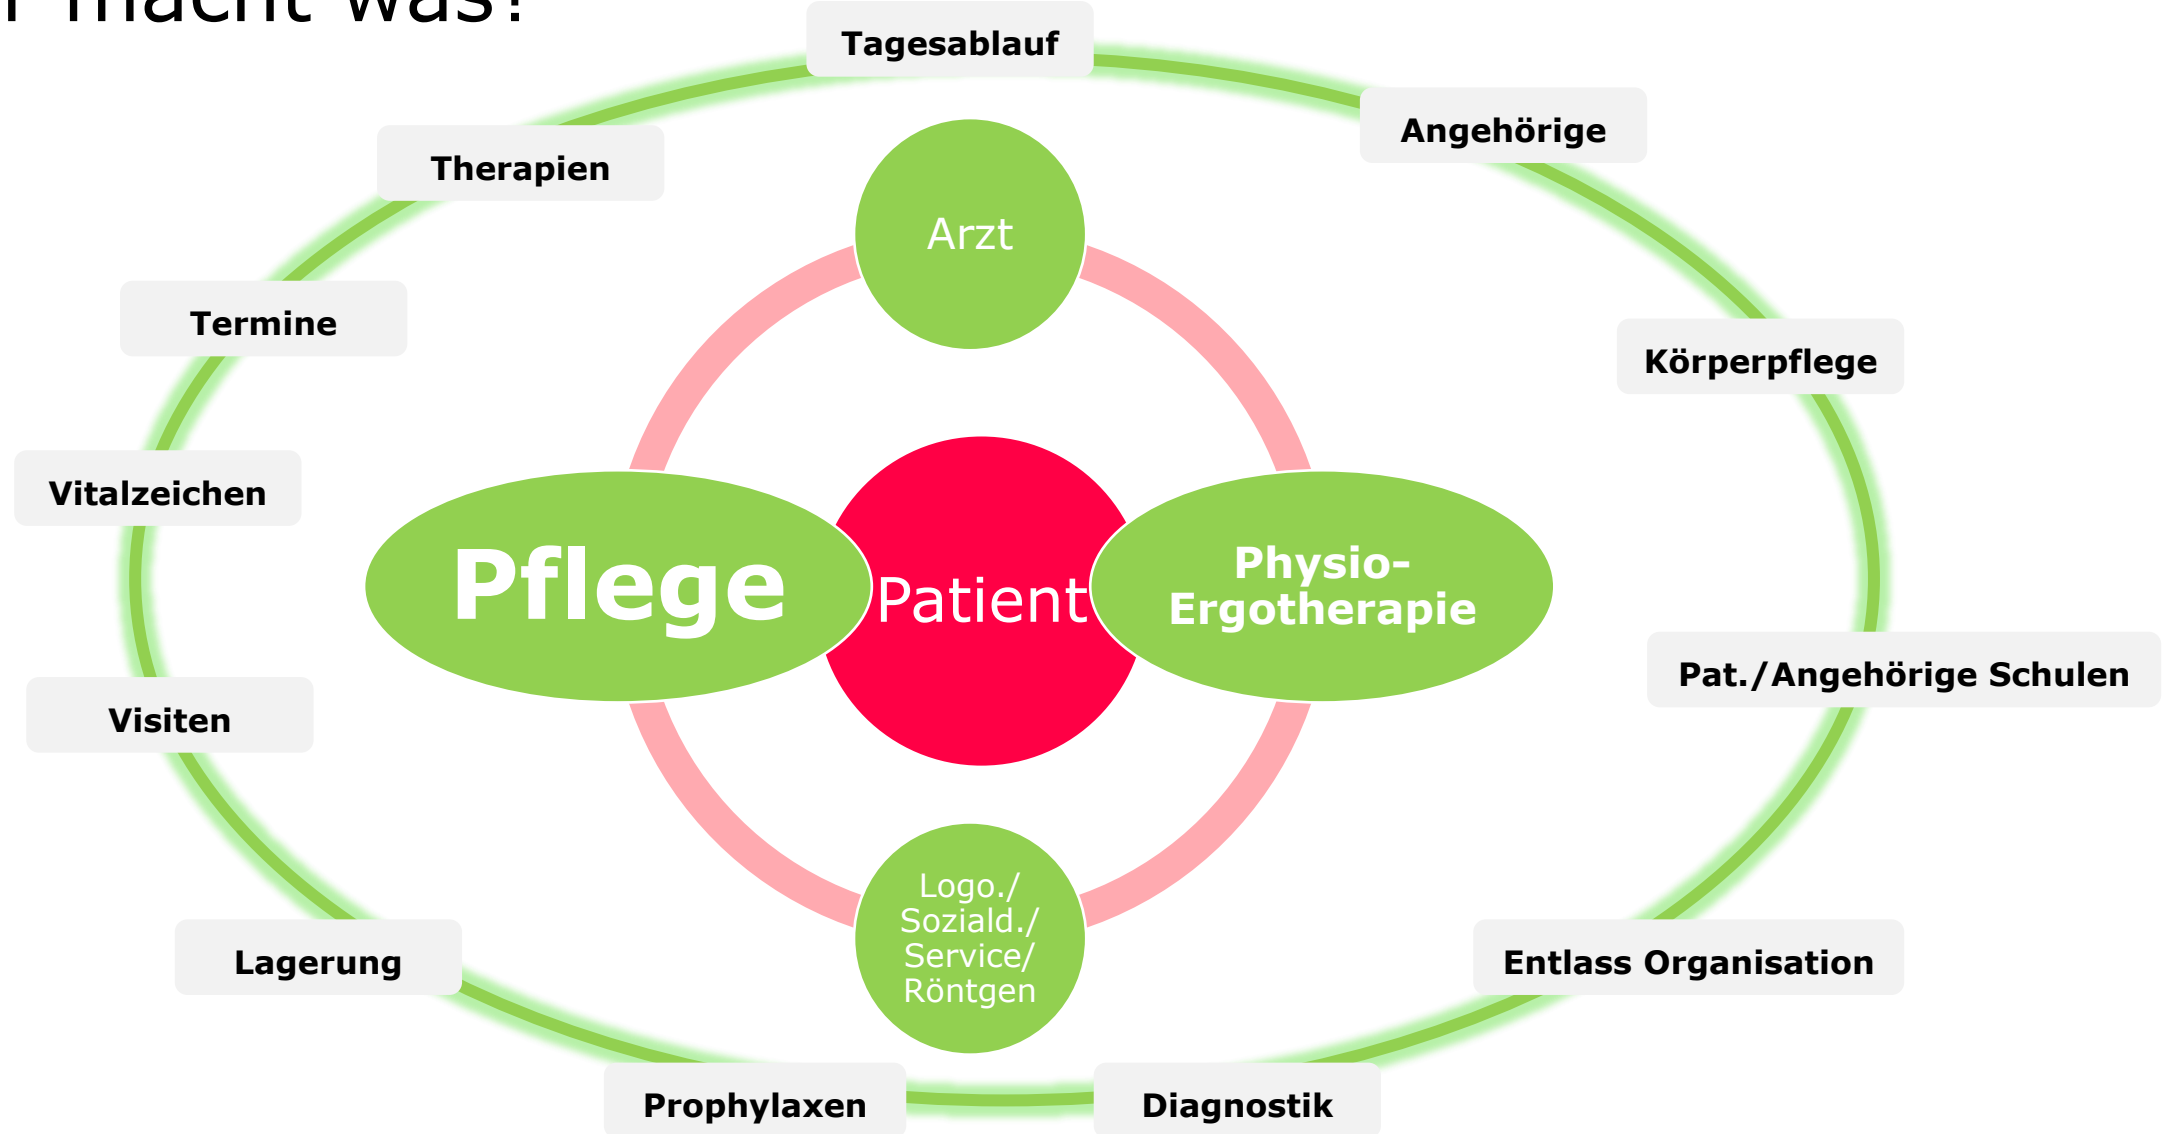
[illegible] macht was?

Tagesablauf

Angehörige

Therapien

Arzt

Termine

Körperpflege

Vitalzeichen

Pflege

Patient

Physio-Ergotherapie

Pat./Angehörige Schulen

Visiten

Logo./ Soziald./ Service/ Röntgen

Lagerung

Entlass Organisation

Prophylaxen

Diagnostik